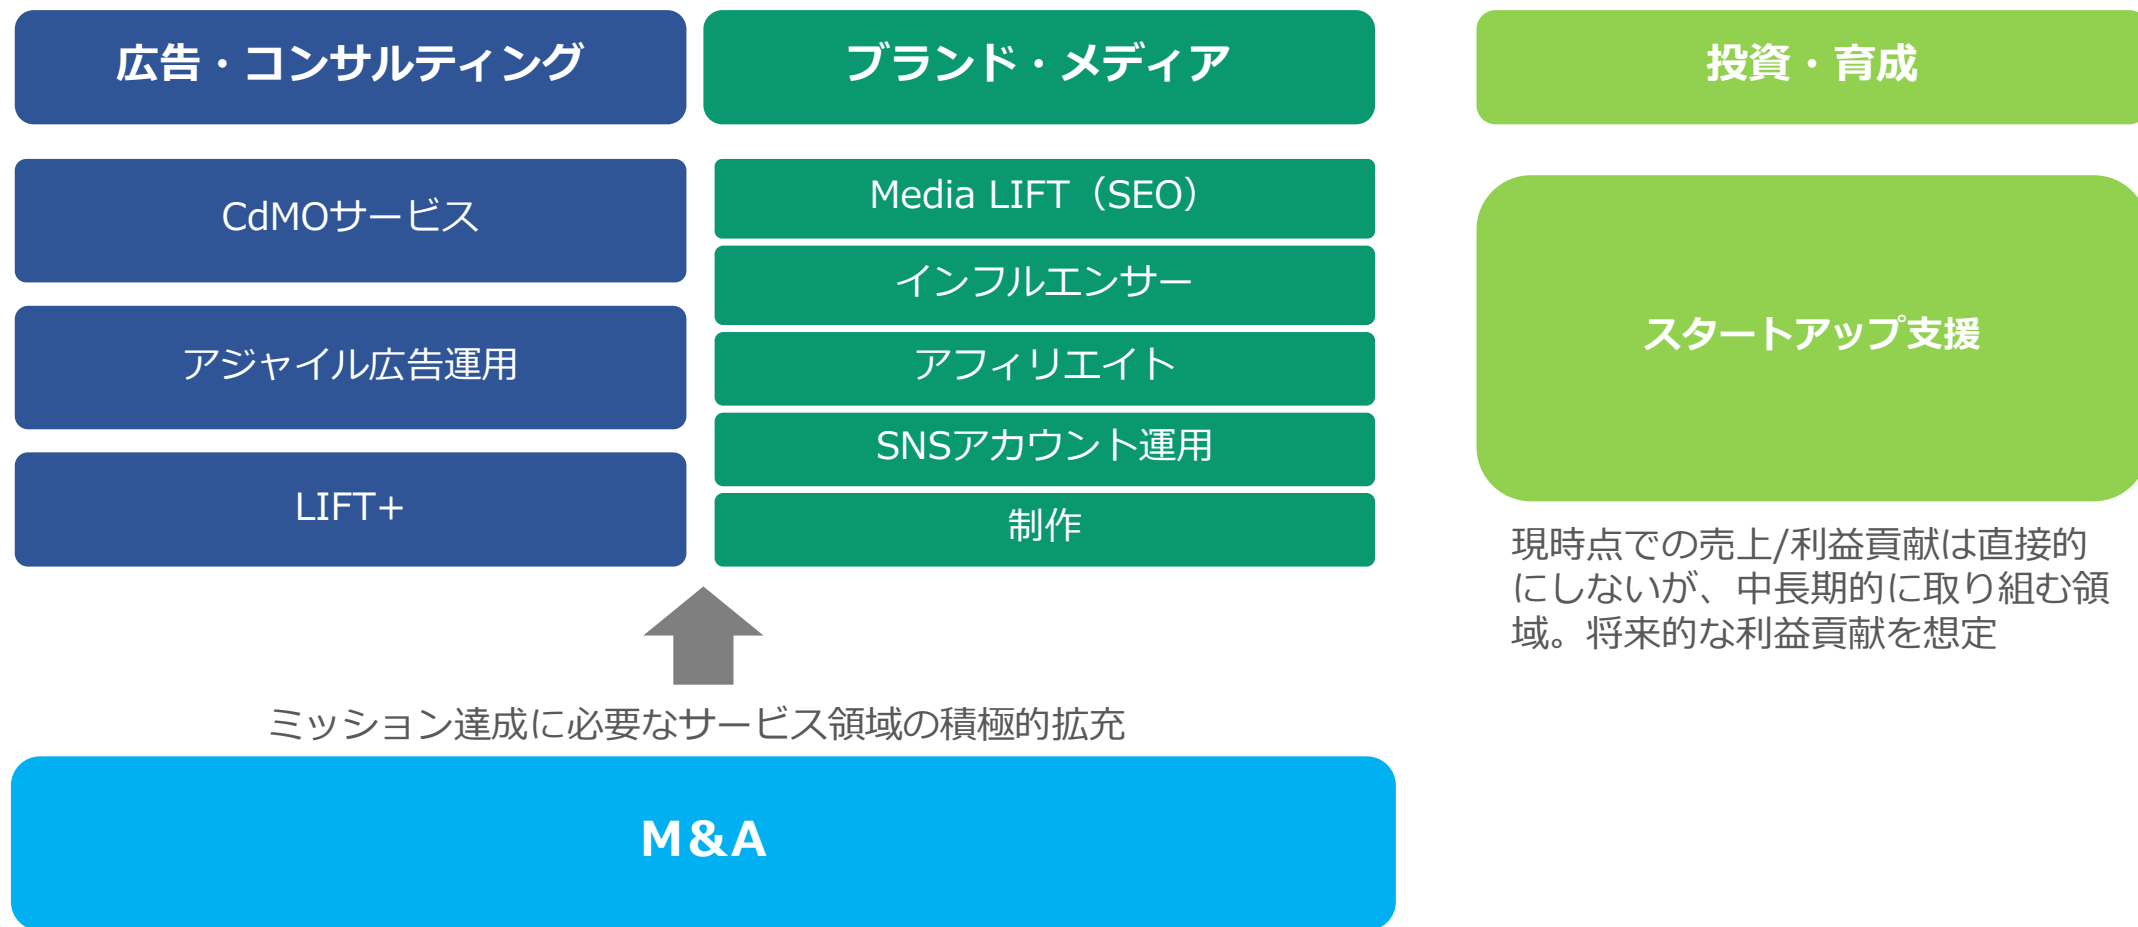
広告・コンサルティング

CdMOサービス

アジャイル広告運用

LIFT+

ブランド・メディア

Media LIFT（SEO）

インフルエンサー

アフィリエイト

SNSアカウント運用

制作

投資・育成

スタートアップ支援

現時点での売上/利益貢献は直接的にしないが、中長期的に取り組む領域。将来的な利益貢献を想定

ミッション達成に必要なサービス領域の積極的拡充

M&A